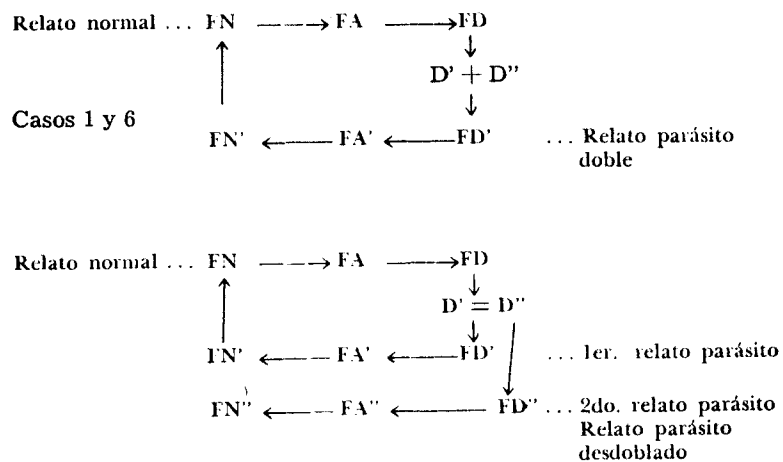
Relato normal ... FN ⟶ FA ⟶ FD
↓
D' + D''
↓
Casos 1 y 6
FN' ⟵ FA' ⟵ FD' ... Relato parásito doble

Relato normal ... FN ⟶ FA ⟶ FD
↓
D' = D''
↓
FN' ⟵ FA' ⟵ FD' ... 1er. relato parásito
FN'' ⟵ FA'' ⟵ FD'' ... 2do. relato parásito
Relato parásito desdoblado